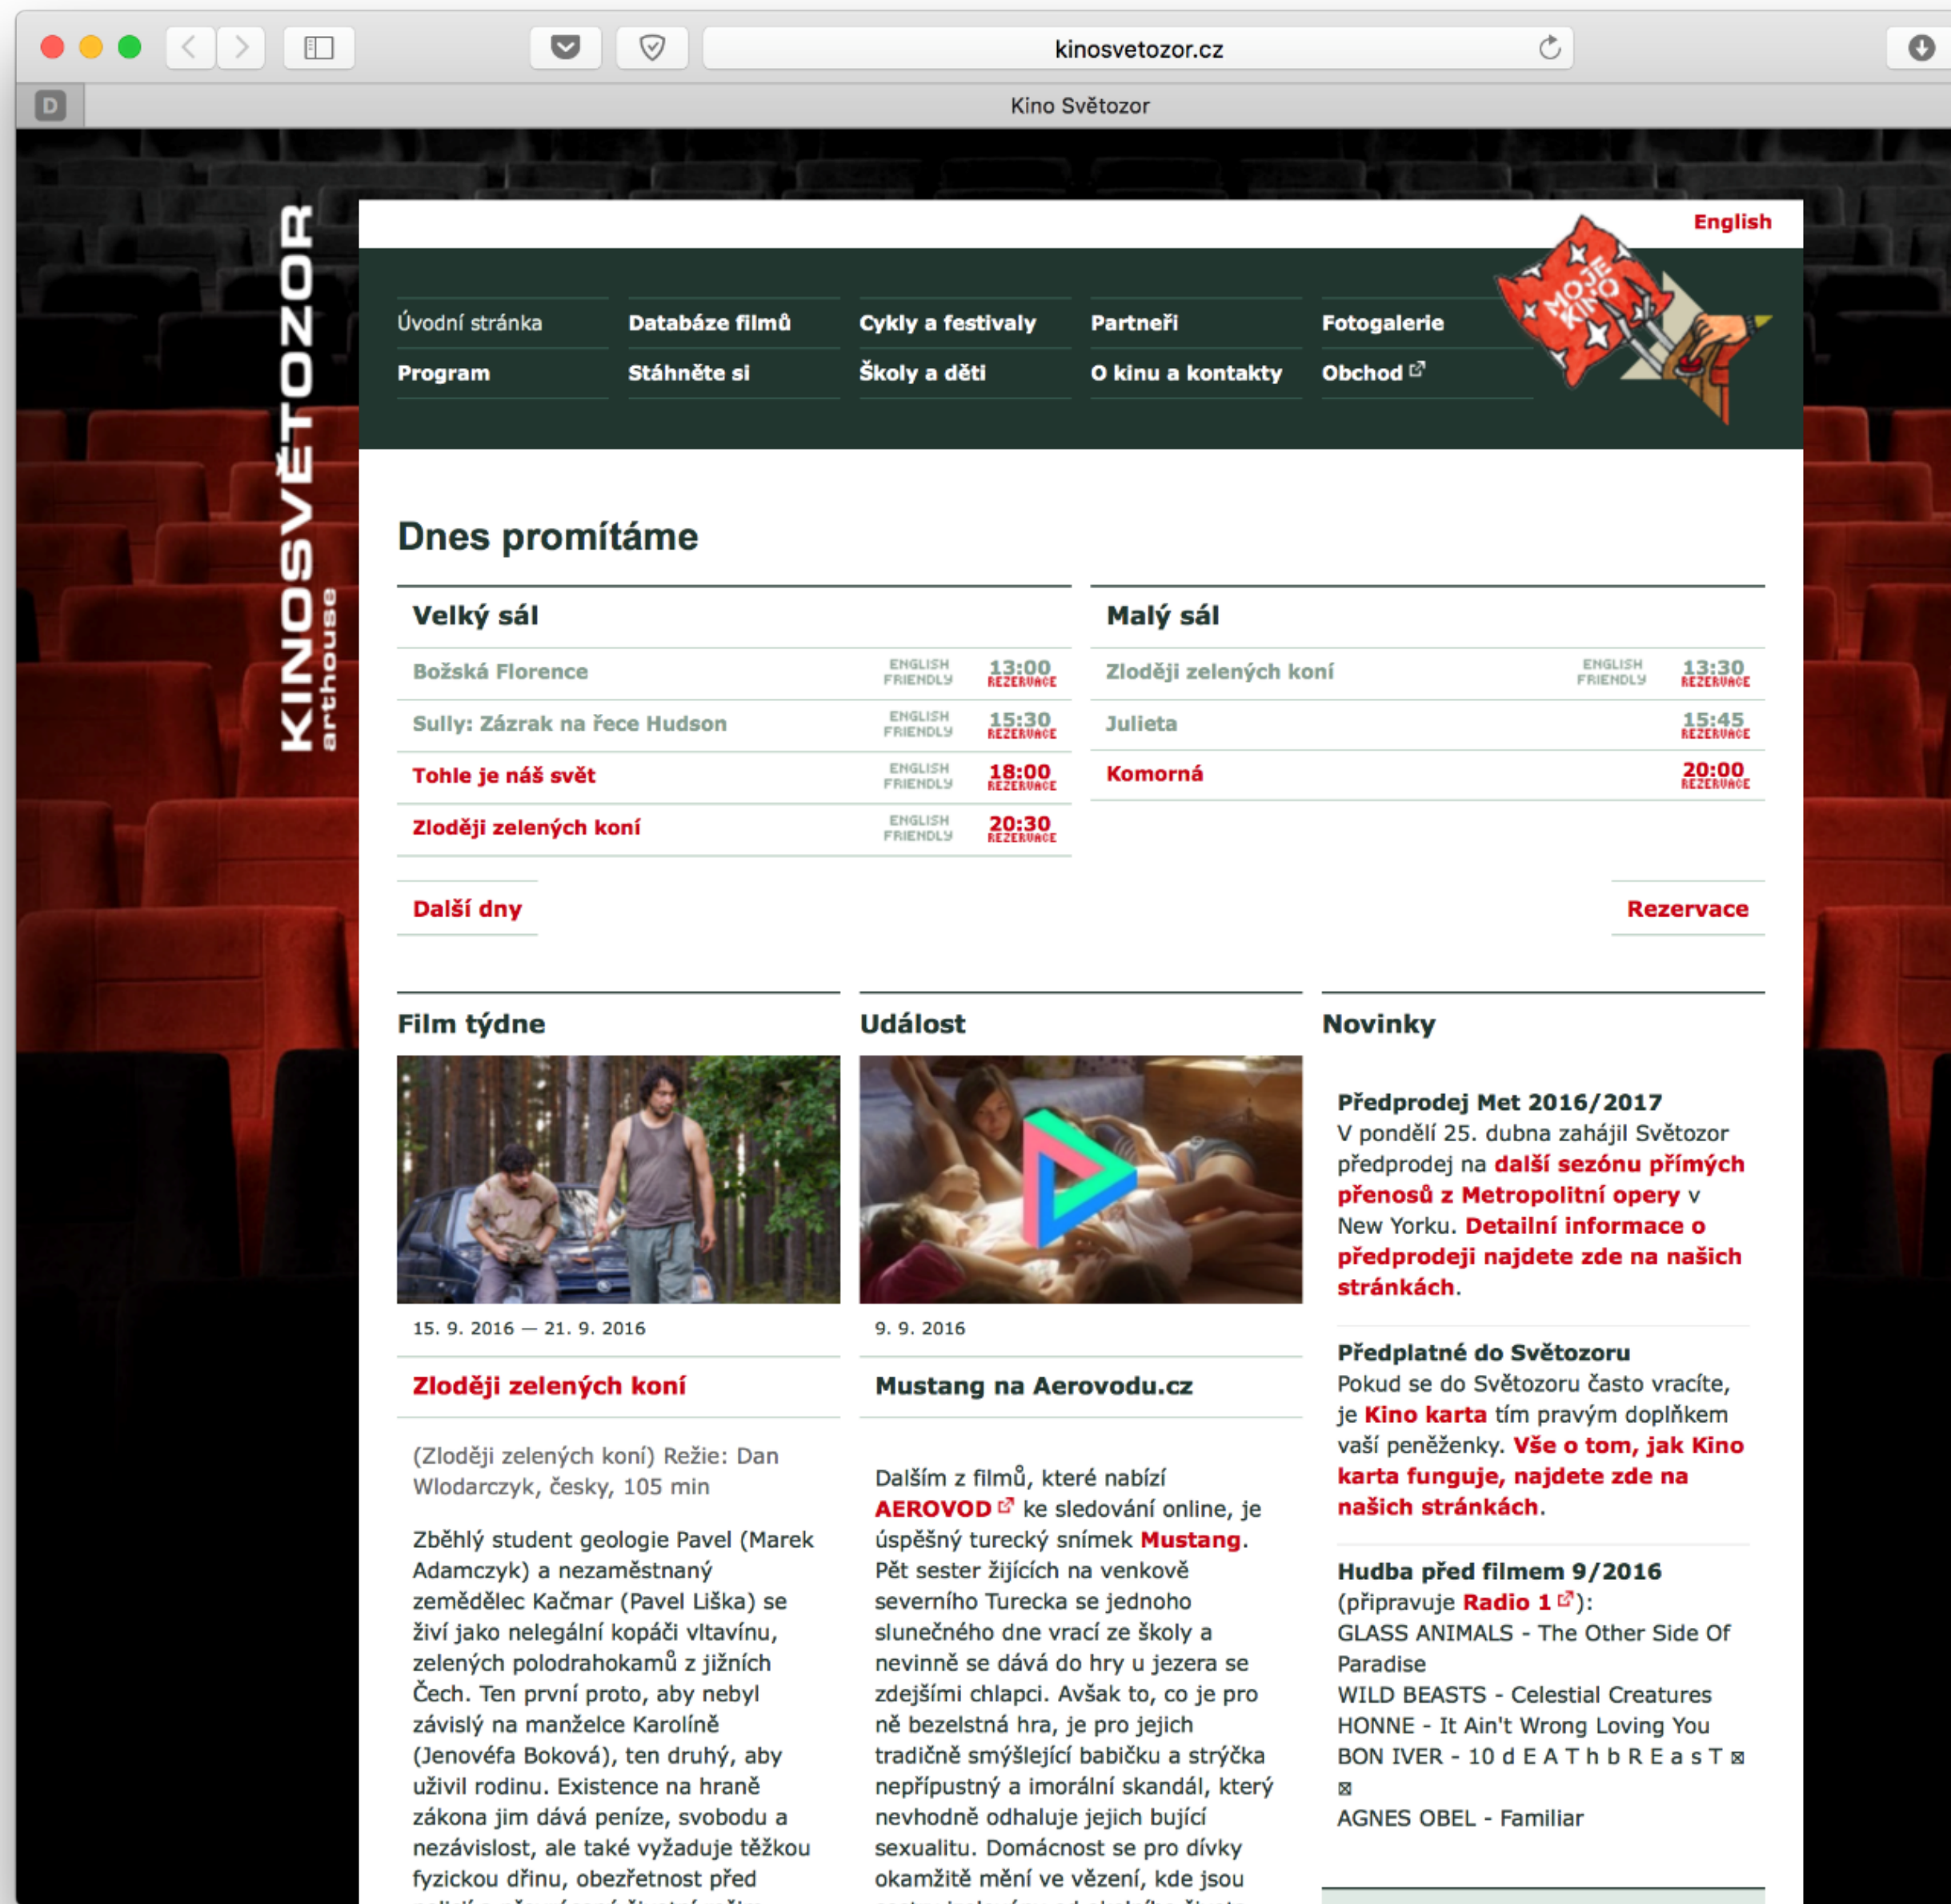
kinosvetozor.cz

Kino Světozor

KINOSVĚTOZOR arthouse

English

MOJE KINO

Úvodní stránka | Databáze filmů | Cykly a festivaly | Partneři | Fotogalerie
Program | Stáhněte si | Školy a děti | O kinu a kontakty | Obchod

Dnes promítáme

Velký sál

| | | |
|---|---|---|
| Božská Florence | ENGLISH FRIENDLY | 13:00 REZERVACE |
| Sully: Zázrak na řece Hudson | ENGLISH FRIENDLY | 15:30 REZERVACE |
| Tohle je náš svět | ENGLISH FRIENDLY | 18:00 REZERVACE |
| Zloději zelených koní | ENGLISH FRIENDLY | 20:30 REZERVACE |

Malý sál

| | | |
|---|---|---|
| Zloději zelených koní | ENGLISH FRIENDLY | 13:30 REZERVACE |
| Julieta | | 15:45 REZERVACE |
| Komorná | | 20:00 REZERVACE |

Další dny

Rezervace

Film týdne

15. 9. 2016 — 21. 9. 2016

Zloději zelených koní

(Zloději zelených koní) Režie: Dan Wlodarczyk, česky, 105 min

Zběhlý student geologie Pavel (Marek Adamczyk) a nezaměstnaný zemědělec Kačmar (Pavel Liška) se živí jako nelegální kopáči vltavínu, zelených polodrahokamů z jižních Čech. Ten první proto, aby nebyl závislý na manželce Karolíně (Jenovéfa Boková), ten druhý, aby uživil rodinu. Existence na hraně zákona jim dává peníze, svobodu a nezávislost, ale také vyžaduje těžkou fyzickou dřinu, obezřetnost před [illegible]

Událost

9. 9. 2016

Mustang na Aerovodu.cz

Dalším z filmů, které nabízí AEROVOD ke sledování online, je úspěšný turecký snímek Mustang. Pět sester žijících na venkově severního Turecka se jednoho slunečného dne vrací ze školy a nevinně se dává do hry u jezera se zdejšími chlapci. Avšak to, co je pro ně bezelstná hra, je pro jejich tradičně smýšlející babičku a strýčka nepřípustný a imorální skandál, který nevhodně odhaluje jejich bující sexualitu. Domácnost se pro dívky okamžitě mění ve vězení, kde jsou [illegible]

Novinky

Předprodej Met 2016/2017
V pondělí 25. dubna zahájil Světozor předprodej na další sezónu přímých přenosů z Metropolitní opery v New Yorku. Detailní informace o předprodeji najdete zde na našich stránkách.

Předplatné do Světozoru
Pokud se do Světozoru často vracíte, je Kino karta tím pravým doplňkem vaší peněženky. Vše o tom, jak Kino karta funguje, najdete zde na našich stránkách.

Hudba před filmem 9/2016
(připravuje Radio 1):
GLASS ANIMALS - The Other Side Of Paradise
WILD BEASTS - Celestial Creatures
HONNE - It Ain't Wrong Loving You
BON IVER - 10 d E A T h b R E a s T ⊠ ⊠
AGNES OBEL - Familiar